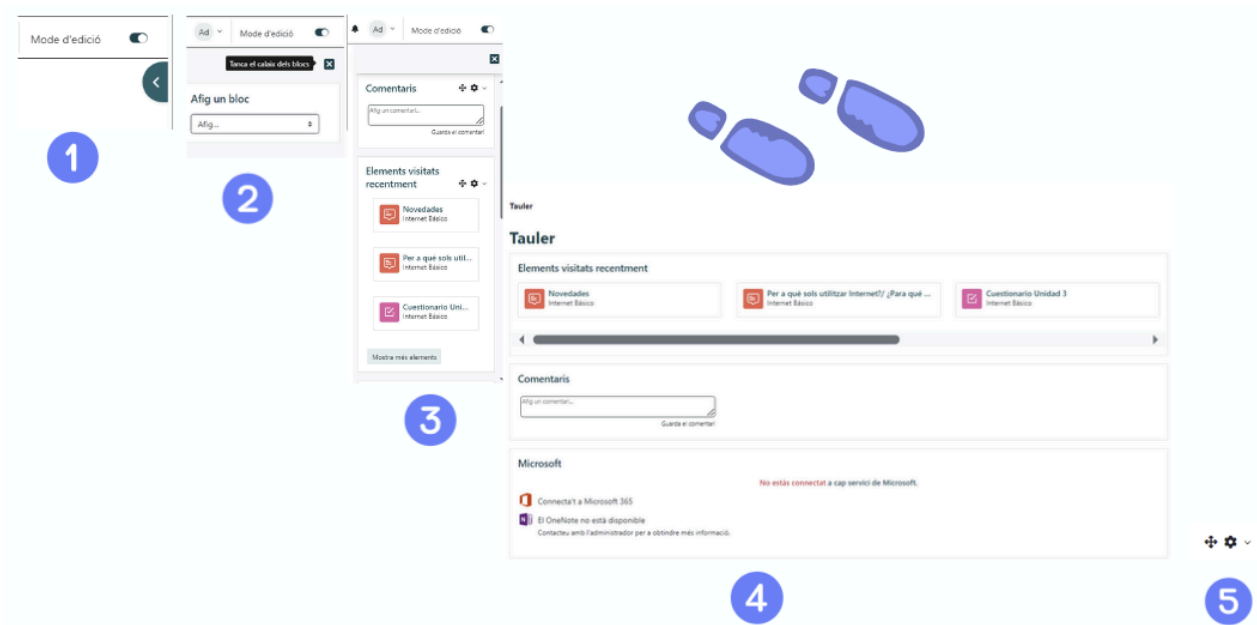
Mode d'edició

1

Ad Mode d'edició

Tanca el calaix dels blocs

Afig un bloc

Afig...

2

Ad Mode d'edició

Comentaris

Afig un comentari...

Guarda el comentari

Elements visitats recentment

Novedades
Internet Básico

Per a què sols util...
Internet Básico

Cuestionario Uni...
Internet Básico

Mostra més elements

3

Tauler

Tauler

Elements visitats recentment

Novedades
Internet Básico

Per a què sols utilitzar Internet?/ ¿Para qué ...
Internet Básico

Cuestionario Unidad 3
Internet Básico

Comentaris

Afig un comentari...

Guarda el comentari

Microsoft

No estàs connectat a cap servici de Microsoft.

Connecta't a Microsoft 365

El OneNote no està disponible
Contacteu amb l'administrador per a obtindre més informació.

4

5